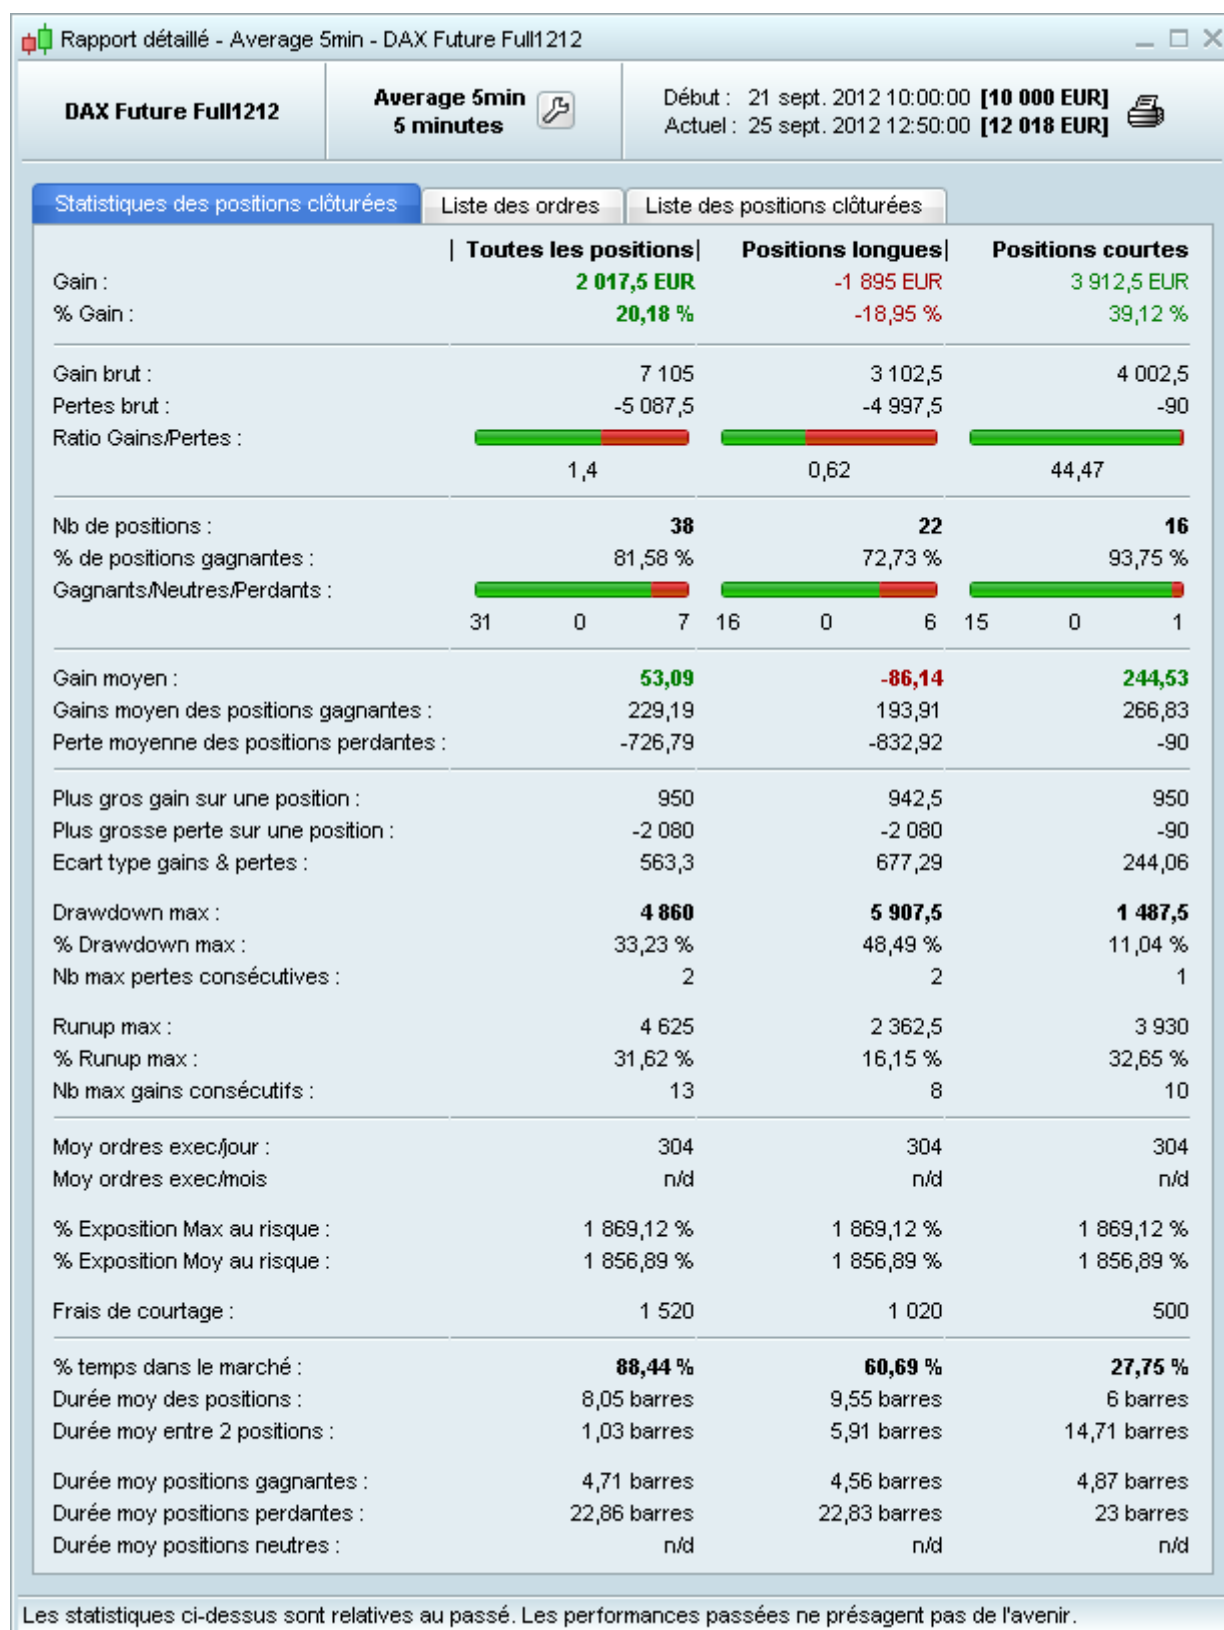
Rapport détaillé - Average 5min - DAX Future Full1212

DAX Future Full1212

Average 5min
5 minutes

Début : 21 sept. 2012 10:00:00 **[10 000 EUR]**
Actuel : 25 sept. 2012 12:50:00 **[12 018 EUR]**

Statistiques des positions clôturées | Liste des ordres | Liste des positions clôturées

| | Toutes les positions | Positions longues | Positions courtes |
|---|---|---|---|
| Gain : | 2 017,5 EUR | -1 895 EUR | 3 912,5 EUR |
| % Gain : | 20,18 % | -18,95 % | 39,12 % |
| Gain brut : | 7 105 | 3 102,5 | 4 002,5 |
| Pertes brut : | -5 087,5 | -4 997,5 | -90 |
| Ratio Gains/Pertes : | 1,4 | 0,62 | 44,47 |
| Nb de positions : | 38 | 22 | 16 |
| % de positions gagnantes : | 81,58 % | 72,73 % | 93,75 % |
| Gagnants/Neutres/Perdants : | 31 0 7 | 16 0 6 | 15 0 1 |
| Gain moyen : | 53,09 | -86,14 | 244,53 |
| Gains moyen des positions gagnantes : | 229,19 | 193,91 | 266,83 |
| Perte moyenne des positions perdantes : | -726,79 | -832,92 | -90 |
| Plus gros gain sur une position : | 950 | 942,5 | 950 |
| Plus grosse perte sur une position : | -2 080 | -2 080 | -90 |
| Ecart type gains & pertes : | 563,3 | 677,29 | 244,06 |
| Drawdown max : | 4 860 | 5 907,5 | 1 487,5 |
| % Drawdown max : | 33,23 % | 48,49 % | 11,04 % |
| Nb max pertes consécutives : | 2 | 2 | 1 |
| Runup max : | 4 625 | 2 362,5 | 3 930 |
| % Runup max : | 31,62 % | 16,15 % | 32,65 % |
| Nb max gains consécutifs : | 13 | 8 | 10 |
| Moy ordres exec/jour : | 304 | 304 | 304 |
| Moy ordres exec/mois | n/d | n/d | n/d |
| % Exposition Max au risque : | 1 869,12 % | 1 869,12 % | 1 869,12 % |
| % Exposition Moy au risque : | 1 856,89 % | 1 856,89 % | 1 856,89 % |
| Frais de courtage : | 1 520 | 1 020 | 500 |
| % temps dans le marché : | 88,44 % | 60,69 % | 27,75 % |
| Durée moy des positions : | 8,05 barres | 9,55 barres | 6 barres |
| Durée moy entre 2 positions : | 1,03 barres | 5,91 barres | 14,71 barres |
| Durée moy positions gagnantes : | 4,71 barres | 4,56 barres | 4,87 barres |
| Durée moy positions perdantes : | 22,86 barres | 22,83 barres | 23 barres |
| Durée moy positions neutres : | n/d | n/d | n/d |

Les statistiques ci-dessus sont relatives au passé. Les performances passées ne présagent pas de l'avenir.